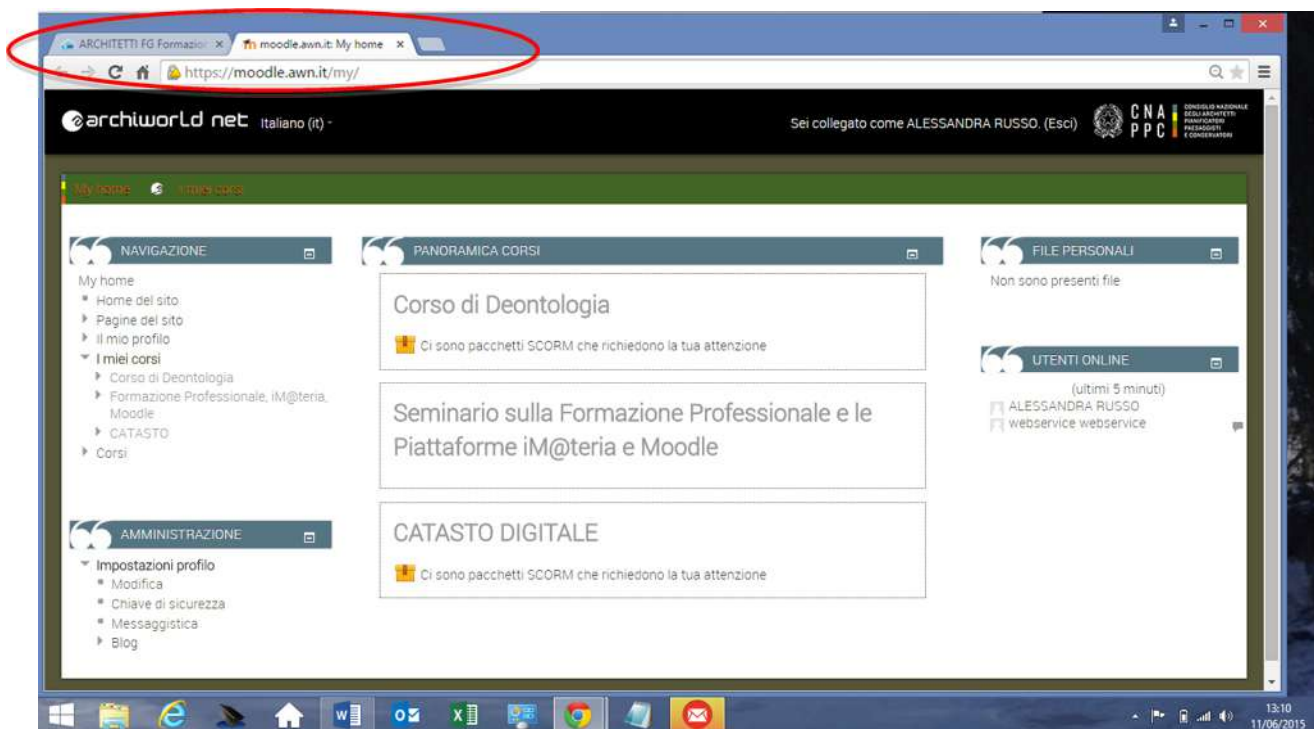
ARCHITETTI FG Formazio ×
moodle.awn.it: My home ×

https://moodle.awn.it/my/

archiworld net Italiano (it)

Sei collegato come ALESSANDRA RUSSO. (Esci)

CNA PPC

CONSIGLIO NAZIONALE DEGLI ARCHITETTI PIANIFICATORI PAESAGGISTI E CONSERVATORI

My home I miei corsi

NAVIGAZIONE

My home
Home del sito
Pagine del sito
Il mio profilo
I miei corsi
Corso di Deontologia
Formazione Professionale, iM@teria, Moodle
CATASTO
Corsi

AMMINISTRAZIONE

Impostazioni profilo
Modifica
Chiave di sicurezza
Messaggistica
Blog

PANORAMICA CORSI

Corso di Deontologia

Ci sono pacchetti SCORM che richiedono la tua attenzione

Seminario sulla Formazione Professionale e le Piattaforme iM@teria e Moodle

CATASTO DIGITALE

Ci sono pacchetti SCORM che richiedono la tua attenzione

FILE PERSONALI

Non sono presenti file

UTENTI ONLINE

(ultimi 5 minuti)
ALESSANDRA RUSSO
webservice webservice

13:10
11/06/2015